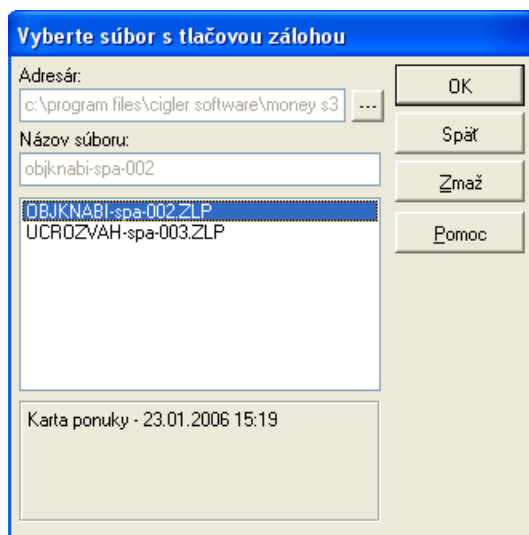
Vyberte súbor s tlačovou zálohou

Adresár:

c:\program files\cigler software\money s3

...

Názov súboru:

objknabi-spa-002

OBJKNABI-spa-002.ZLP
UCROZVAH-spa-003.ZLP

Karta ponuky - 23.01.2006 15:19

OK

Späť

Zmaž

Pomoc